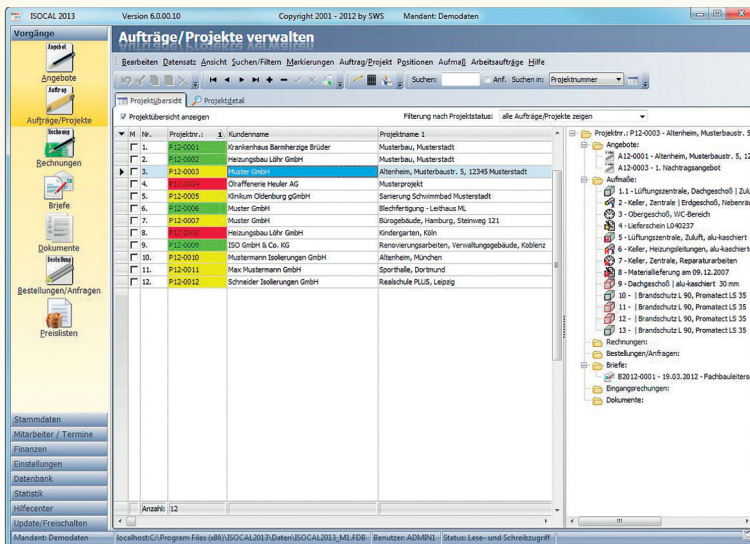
ISOCAL 2013 Version 6.0.00.10 Copyright 2001 - 2012 by SWS Mandant: Demodaten

Vorgänge

Angebot
Angebote
Auftrag
Aufträge/Projekte
Rechnung
Rechnungen
Briefe
Dokumente
Bestellung
Bestellungen/Anfragen
Preislisten

Stammdaten
Mitarbeiter / Termine
Finanzen
Einstellungen
Datenbank
Statistik
Hilfecenter
Update/Freischalten

Aufträge/Projekte verwalten

Bearbeiten Datensatz Ansicht Suchen/Filtern Markierungen Auftrag/Projekt Positionen Aufmaß Arbeitsaufträge Hilfe

Suchen: Anf. Suchen in: Projektnummer

Projektübersicht Projektdetail

Projektübersicht anzeigen Filterung nach Projektstatus: alle Aufträge/Projekte zeigen

| M | Nr. | Projektnr.: | Kundenname | Projektname 1 |
|---|---|---|---|---|
| | 1. | P12-0001 | Krankenhaus Barmherzige Brüder | Musterbau, Musterstadt |
| | 2. | P12-0002 | Heizungsbau Löhr GmbH | Musterbau, Musterstadt |
| | 3. | P12-0003 | Muster GmbH | Altenheim, Musterbaustr. 5, 12345 Musterstadt |
| | 4. | P12-0004 | Ölraffenerie Heuler AG | Musterprojekt |
| | 5. | P12-0005 | Klinikum Oldenburg gGmbH | Sanierung Schwimmbad Musterstadt |
| | 6. | P12-0006 | Muster GmbH | Blechfertigung - Leithaus ML |
| | 7. | P12-0007 | Muster GmbH | Bürogebäude, Hamburg, Steinweg 121 |
| | 8. | P12-0008 | Heizungsbau Löhr GmbH | Kindergarten, Köln |
| | 9. | P12-0009 | ISO GmbH & Co. KG | Renovierungsarbeiten, Verwaltungsgebäude, Koblenz |
| | 10. | P12-0010 | Mustermann Isolierungen GmbH | Altenheim, München |
| | 11. | P12-0011 | Max Mustermann GmbH | Sporthalle, Dortmund |
| | 12. | P12-0012 | Schneider Isolierungen GmbH | Realschule PLUS, Leipzig |

Anzahl: 12

Projektnr.: P12-0003 - Altenheim, Musterbaustr. 5
Angebote:
A12-0001 - Altenheim, Musterbaustr. 5, 12
A12-0003 - 1. Nachtragsangebot
Aufmaße:
1 - Lüftungszentrale, Dachgeschoß | Zul
2 - Keller, Zentrale | Erdgeschoß, Nebenrä
3 - Obergeschoß, WC-Bereich
4 - Lieferschein L040237
5 - Lüftungszentrale, Zuluft, alu-kaschiert
6 - Keller, Heizungsleitungen, alu-kaschiert
7 - Keller, Zentrale, Reparaturarbeiten
8 - Materiallieferung am 09.12.2007
9 - Dachgeschoß | alu-kaschiert 30 mm
10 - | Brandschutz L 90, Promatect LS 35
11 - | Brandschutz L 90, Promatect LS 35
12 - | Brandschutz L 90, Promatect LS 35
13 - | Brandschutz L 90, Promatect LS 35
Rechnungen:
Bestellungen/Anfragen:
Briefe:
B2012-0001 - 19.03.2012 - Fachbauleiters
Eingangsrechungen:
Dokumente:

Mandant: Demodaten localhost:C:\Program Files (x86)\ISOCAL2013\Daten\ISOCAL2013_M1.FDB Benutzer: ADMIN1 Status: Lese- und Schreibzugriff